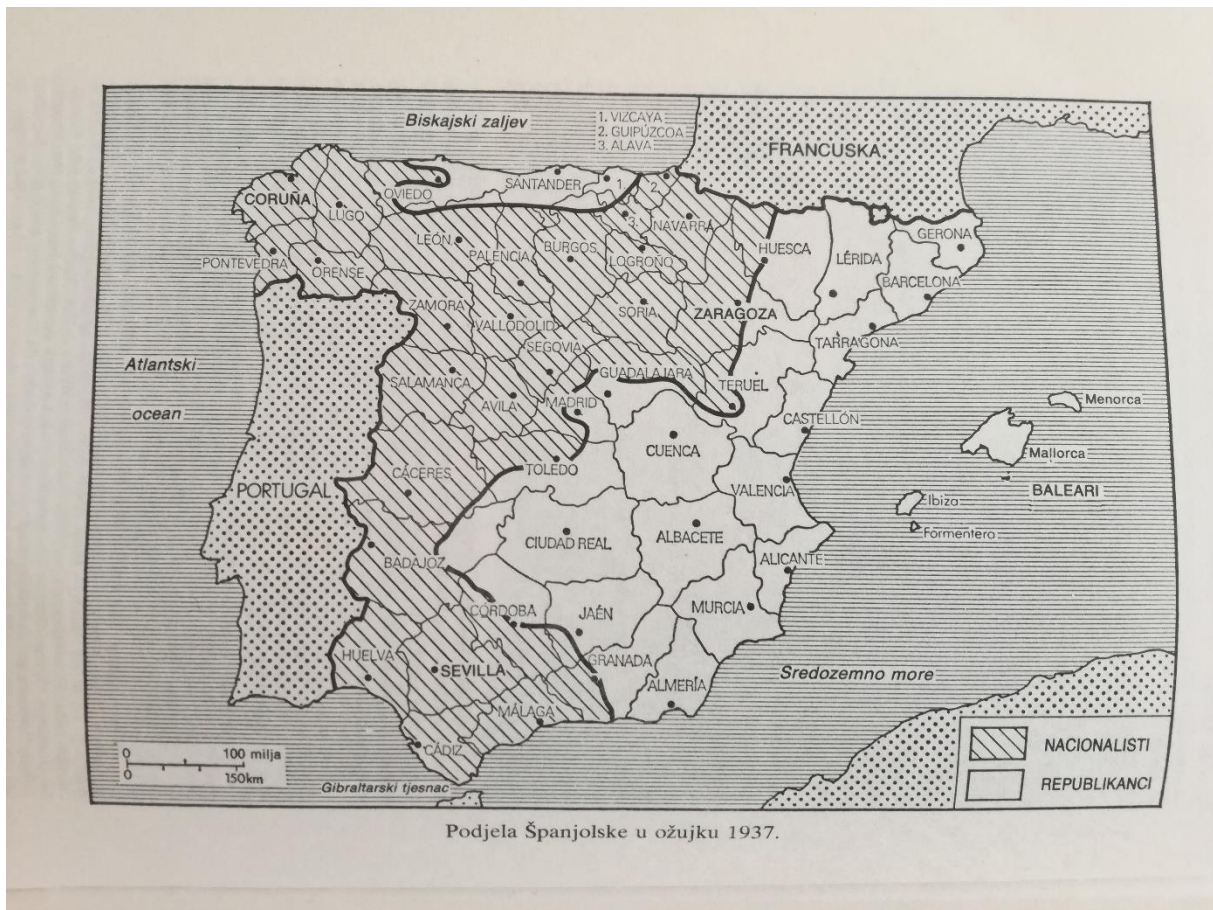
Biskajski zaljev

1. VIZCAYA
2. GUIPÚZCOA
3. ALAVA

FRANCUSKA

CORUÑA
LUGO
OVIEDO
SANTANDER
1
2
3
NAVARRA
LEÓN
PALENCIA
BURGOS
LOGROÑO
HUESCA
LÉRIDA
GERONA
PONTEVEDRA
ORENSE
BARCELONA
ZAMORA
VALLODOLID
SORIA
ZARAGOZA
TARRAGONA
SEGOVIA
Atlantski
ocean
SALAMANCA
GUADALAJARA
TERUEL
AVILA
MADRID
Menorca
CASTELLÓN
CUENCA
Mallorca
CÁCERES
TOLEDO
PORTUGAL
VALENCIA
BALEARI
Ibizo
Formentero
CIUDAD REAL
ALBACETE
BADAJOZ
ALICANTE
CÓRDOBA
JAÉN
MURCIA
HUELVA
SEVILLA
GRANADA
ALMERÍA
Sredozemno more
MÁLAGA
CÁDIZ
0 100 milja
0 150km
Gibraltarski tjesnac
NACIONALISTI
REPUBLIKANCI

Podjela Španjolske u ožujku 1937.